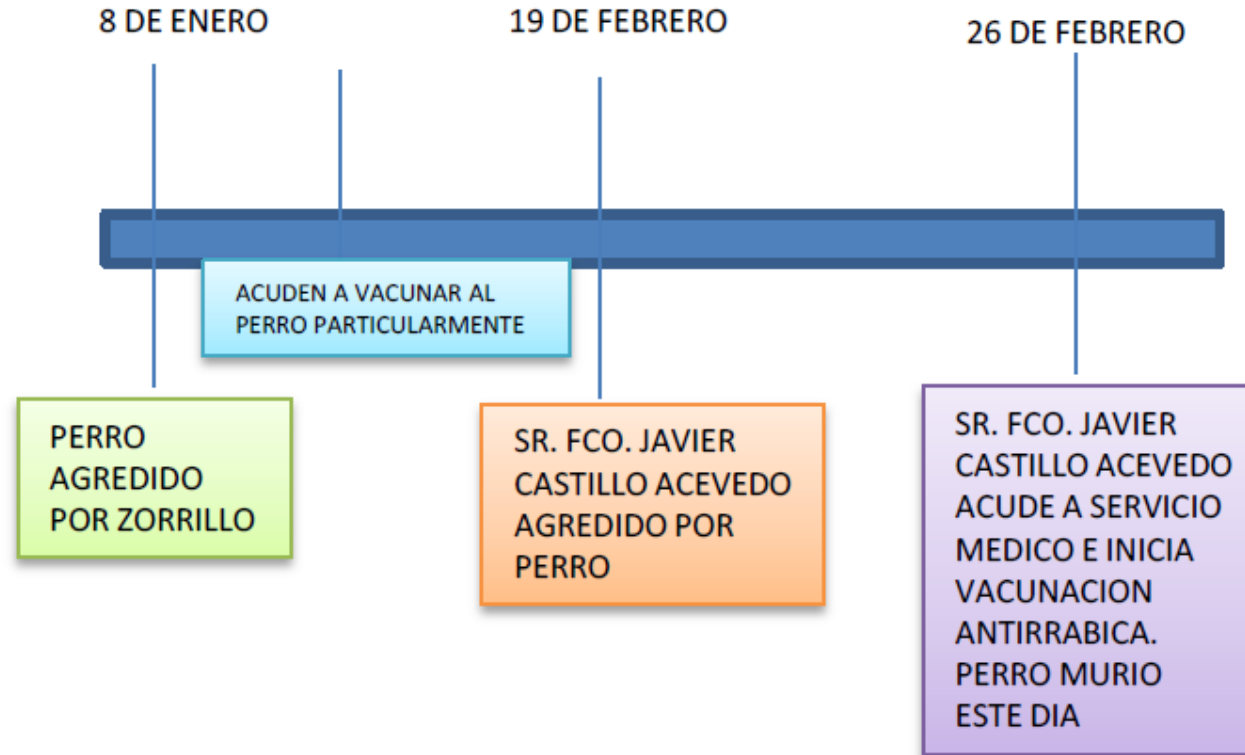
8 DE ENERO

19 DE FEBRERO

26 DE FEBRERO

ACUDEN A VACUNAR AL PERRO PARTICULARMENTE

PERRO AGREDIDO POR ZORRILLO

SR. FCO. JAVIER CASTILLO ACEVEDO AGREDIDO POR PERRO

SR. FCO. JAVIER CASTILLO ACEVEDO ACUDE A SERVICIO MEDICO E INICIA VACUNACION ANTIRRABICA. PERRO MURIO ESTE DIA